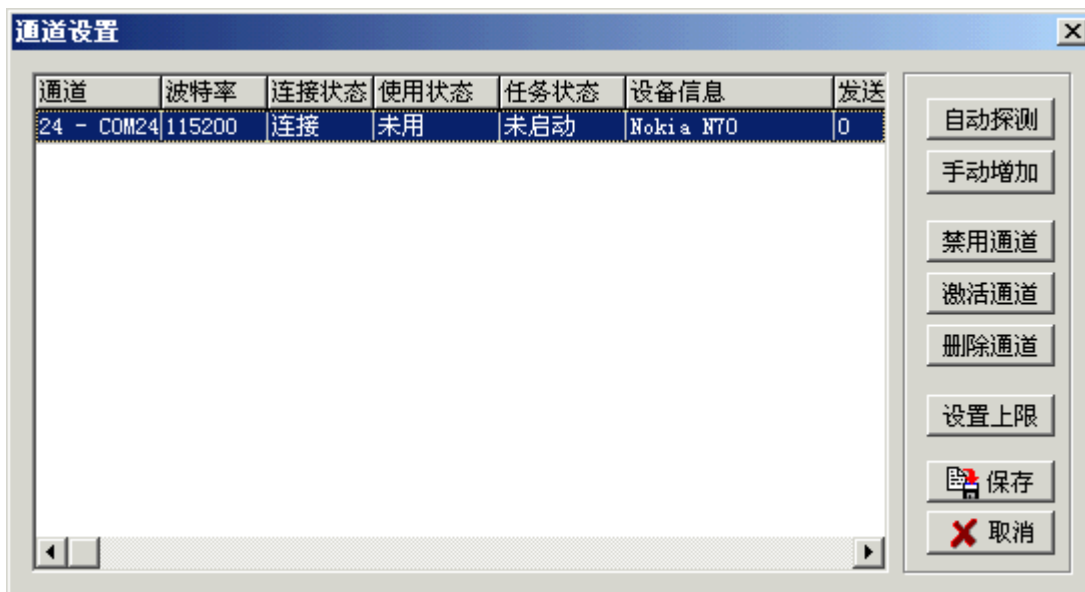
通道设置

| 通道 | 波特率 | 连接状态 | 使用状态 | 任务状态 | 设备信息 | 发送 |
|---|---|---|---|---|---|---|
| 24 - COM24 | 115200 | 连接 | 未用 | 未启动 | Nokia N70 | 0 |

自动探测
手动增加
禁用通道
激活通道
删除通道
设置上限
保存
取消